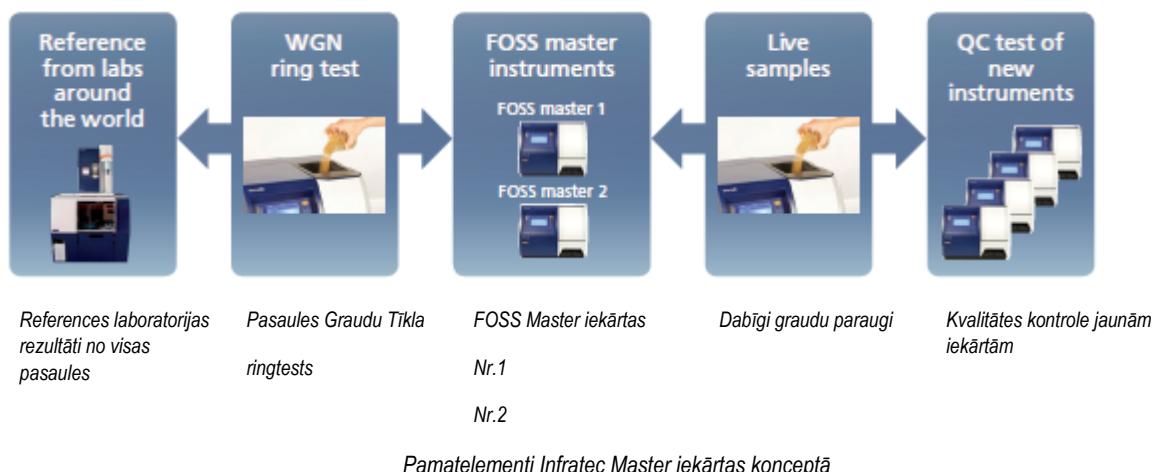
Reference from labs around the world

WGN ring test

FOSS master instruments

FOSS master 1

FOSS master 2

Live samples

QC test of new instruments

References laboratorijas rezultāti no visas pasaules

Pasaules Graudu Tīkla

ringtests

FOSS Master iekārtas

Nr.1

Nr.2

Dabīgi graudu paraugi

Kvalitātes kontrole jaunām iekārtām

Pamatelementi Infratec Master iekārtas konceptā